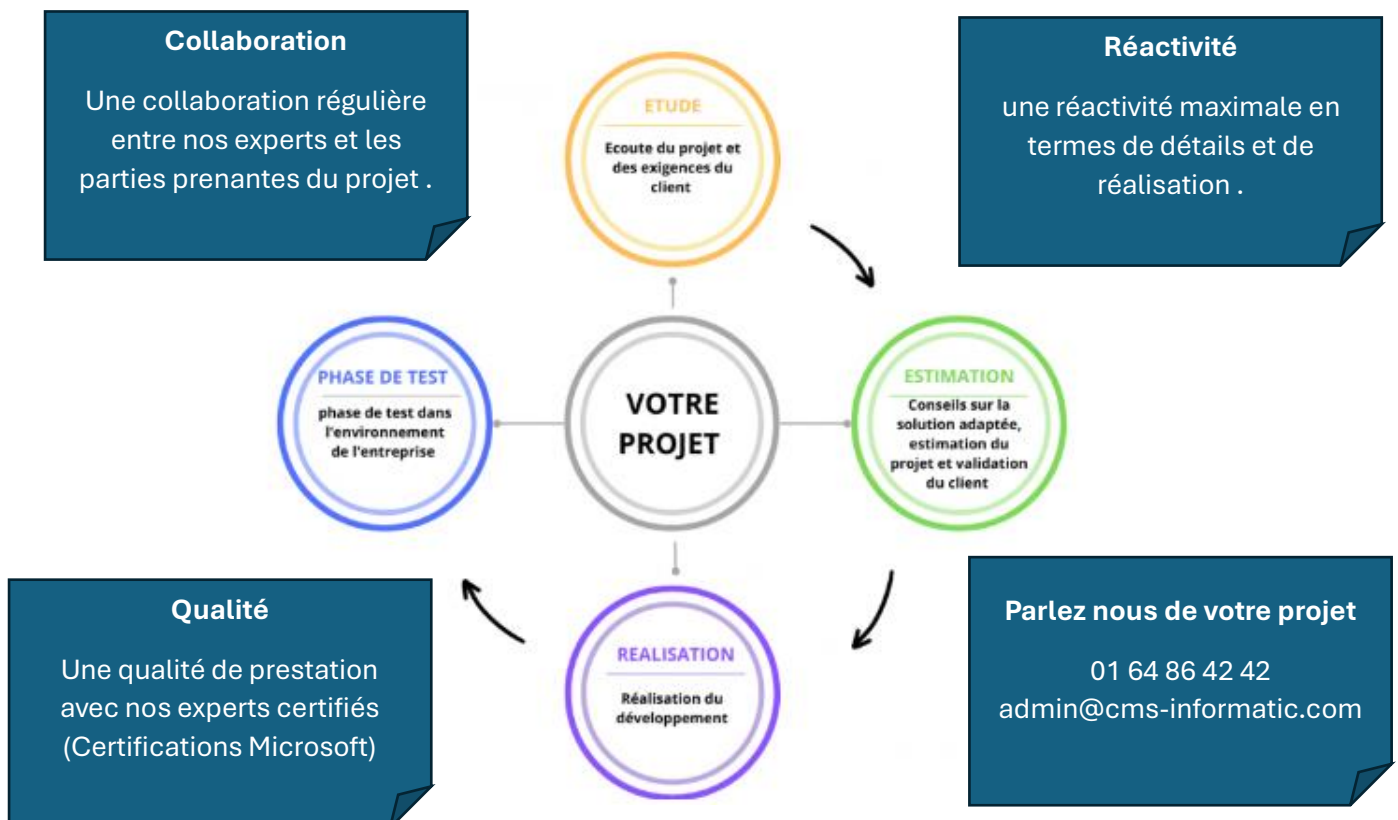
Collaboration

Une collaboration régulière entre nos experts et les parties prenantes du projet .

ETUDE

Ecoute du projet et des exigences du client

Réactivité

une réactivité maximale en termes de détails et de réalisation .

PHASE DE TEST

phase de test dans l'environnement de l'entreprise

VOTRE PROJET

ESTIMATION

Conseils sur la solution adaptée, estimation du projet et validation du client

Qualité

Une qualité de prestation avec nos experts certifiés (Certifications Microsoft)

REALISATION

Réalisation du développement

Parlez nous de votre projet

01 64 86 42 42
admin@cms-informatic.com